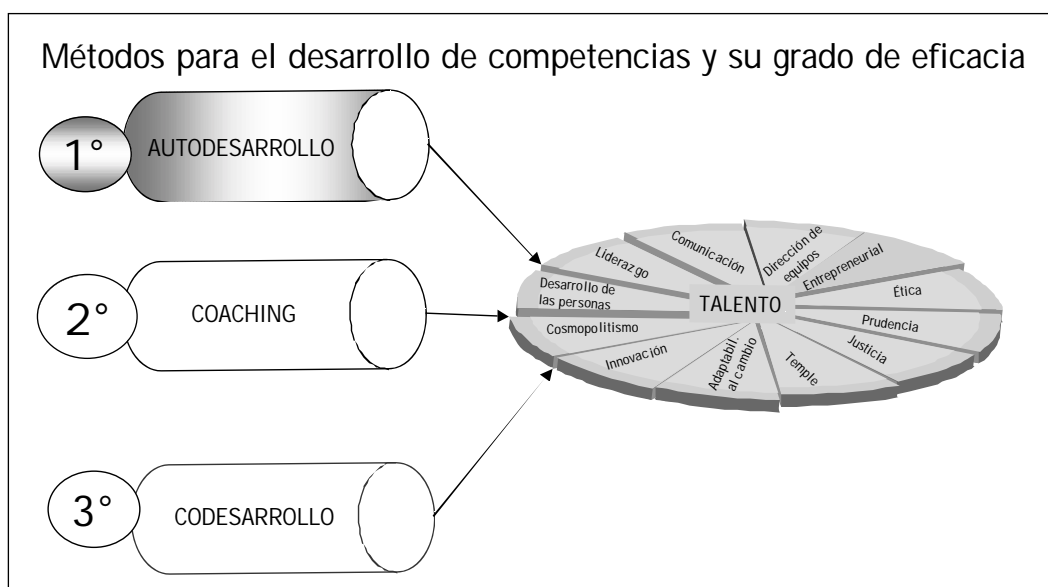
Métodos para el desarrollo de competencias y su grado de eficacia

1°

AUTODESARROLLO

2°

COACHING

3°

CODESARROLLO

TALENTO

Liderazgo

Comunicación

Dirección de equipos

Entrepreneurial

Ética

Prudencia

Justicia

Temple

Adaptabil. al cambio

Innovación

Cosmopolitismo

Desarrollo de las personas